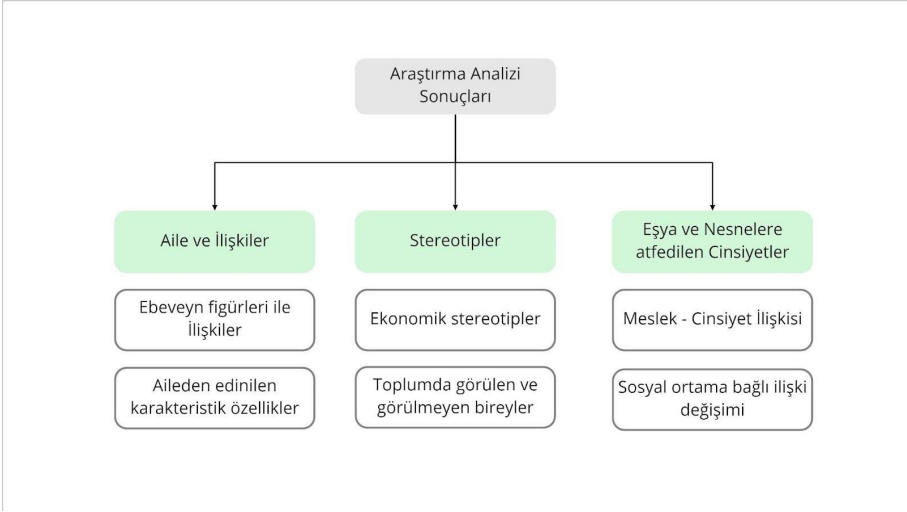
Araştırma Analizi Sonuçları

Aile ve İlişkiler

Ebeveyn figürleri ile İlişkiler

Aileden edinilen karakteristik özellikler

Stereotipler

Ekonomik stereotipler

Toplumda görülen ve görülmeyen bireyler

Eşya ve Nesnelere atfedilen Cinsiyetler

Meslek - Cinsiyet İlişkisi

Sosyal ortama bağlı ilişki değişimi